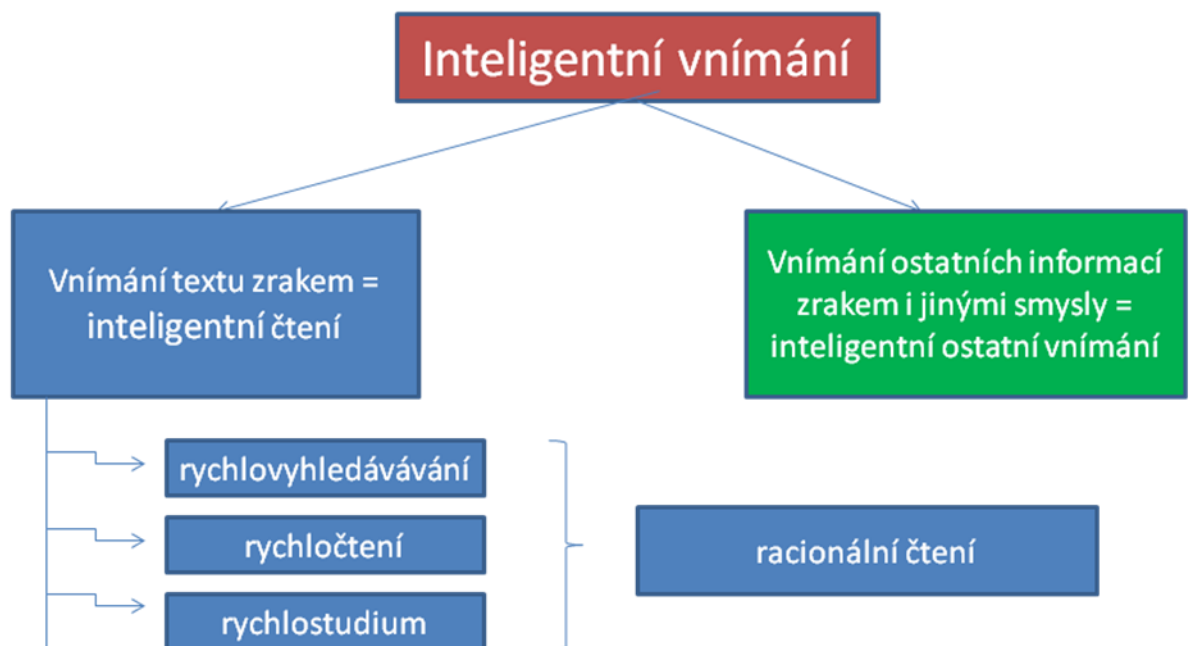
Inteligentní vnímání

Vnímání textu zrakem = inteligentní čtení

Vnímání ostatních informací zrakem i jinými smysly = inteligentní ostatní vnímání

rychlovyhledávávání

rychločtení

rychlostudium

racionální čtení